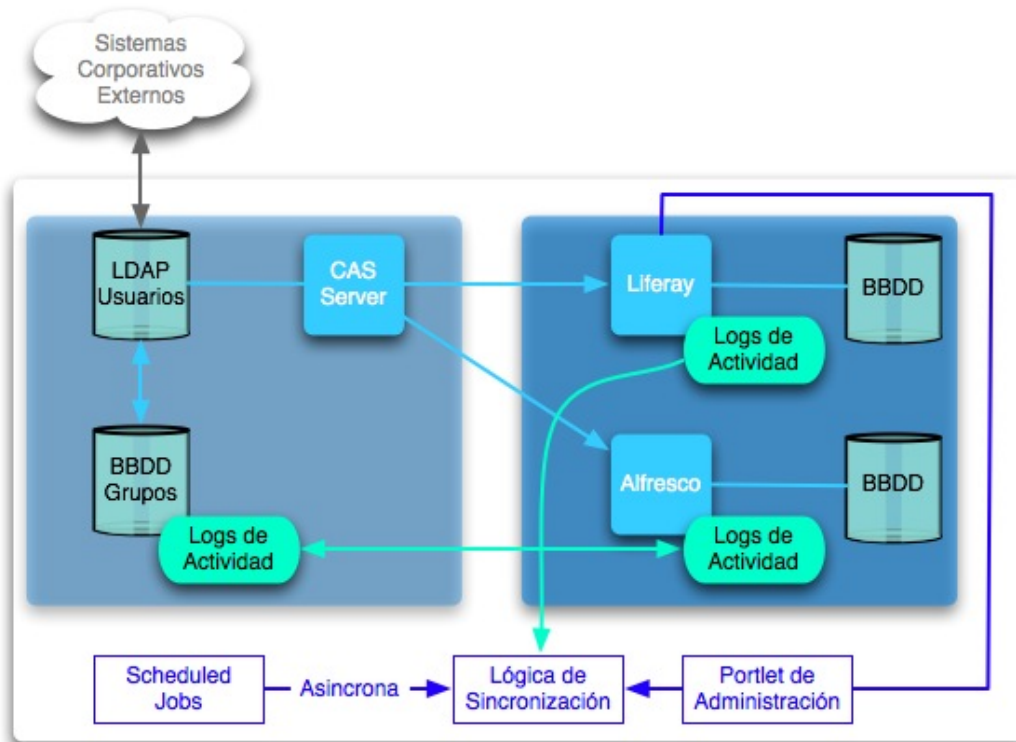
Sistemas Corporativos Externos

LDAP Usuarios

CAS Server

Liferay

BBDD

Logs de Actividad

BBDD Grupos

Alfresco

BBDD

Logs de Actividad

Logs de Actividad

Scheduled Jobs

Asincrona

Lógica de Sincronización

Portlet de Administración